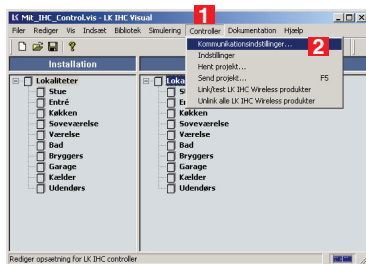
Mit_IHC_Control.vis - LK IHC Visual

Filer Rediger Vis Indsæt Bibliotek Simulering Controller Dokumentation Hjælp

1

Kommunikationsindstillinger...

2

Indstillinger

Hent projekt...

Send projekt... F5

Link/test LK IHC Wireless produkter

Unlink alle LK IHC Wireless produkter

Installation

Lokaliteter
Stue
Entré
Køkken
Soveværelse
Værelse
Bad
Bryggers
Garage
Kælder
Udendørs

Loka
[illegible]
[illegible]
Køkken
Soveværelse
Værelse
Bad
Bryggers
Garage
Kælder
Udendørs

Rediger opsætning for LK IHC controller